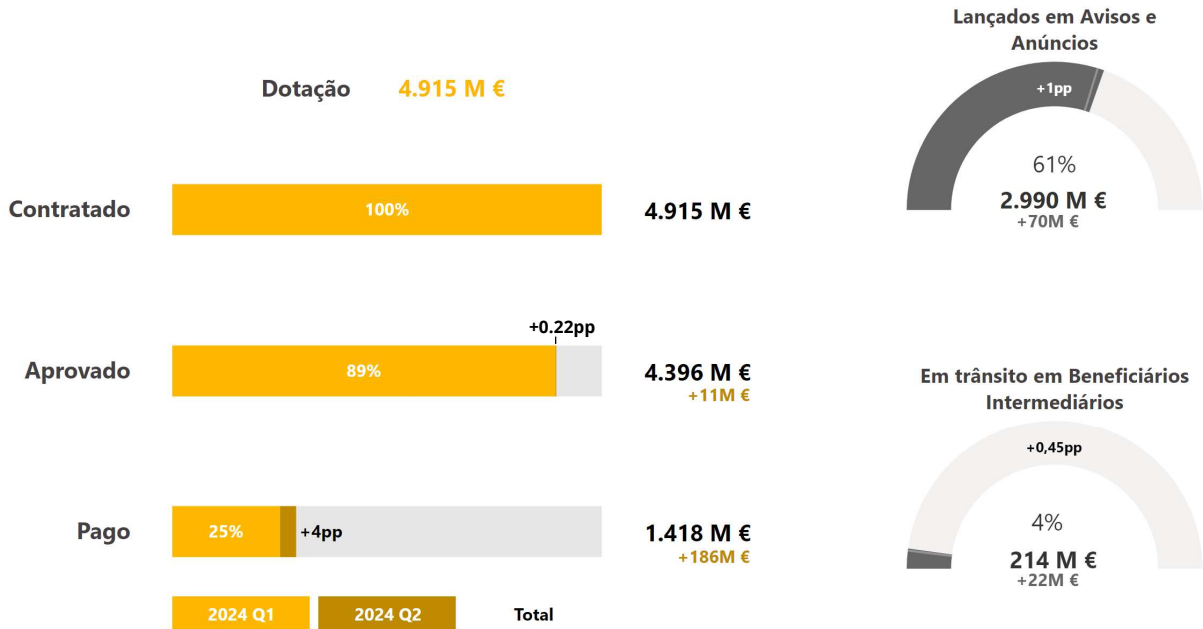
Dotação 4.915 M €

Contratado 100% 4.915 M €

+0.22pp

Aprovado 89% 4.396 M € +11M €

Pago 25% +4pp 1.418 M € +186M €

2024 Q1 2024 Q2 Total

Lançados em Avisos e Anúncios

+1pp

61%

2.990 M €

+70M €

Em trânsito em Beneficiários Intermediários

+0,45pp

4%

214 M €

+22M €